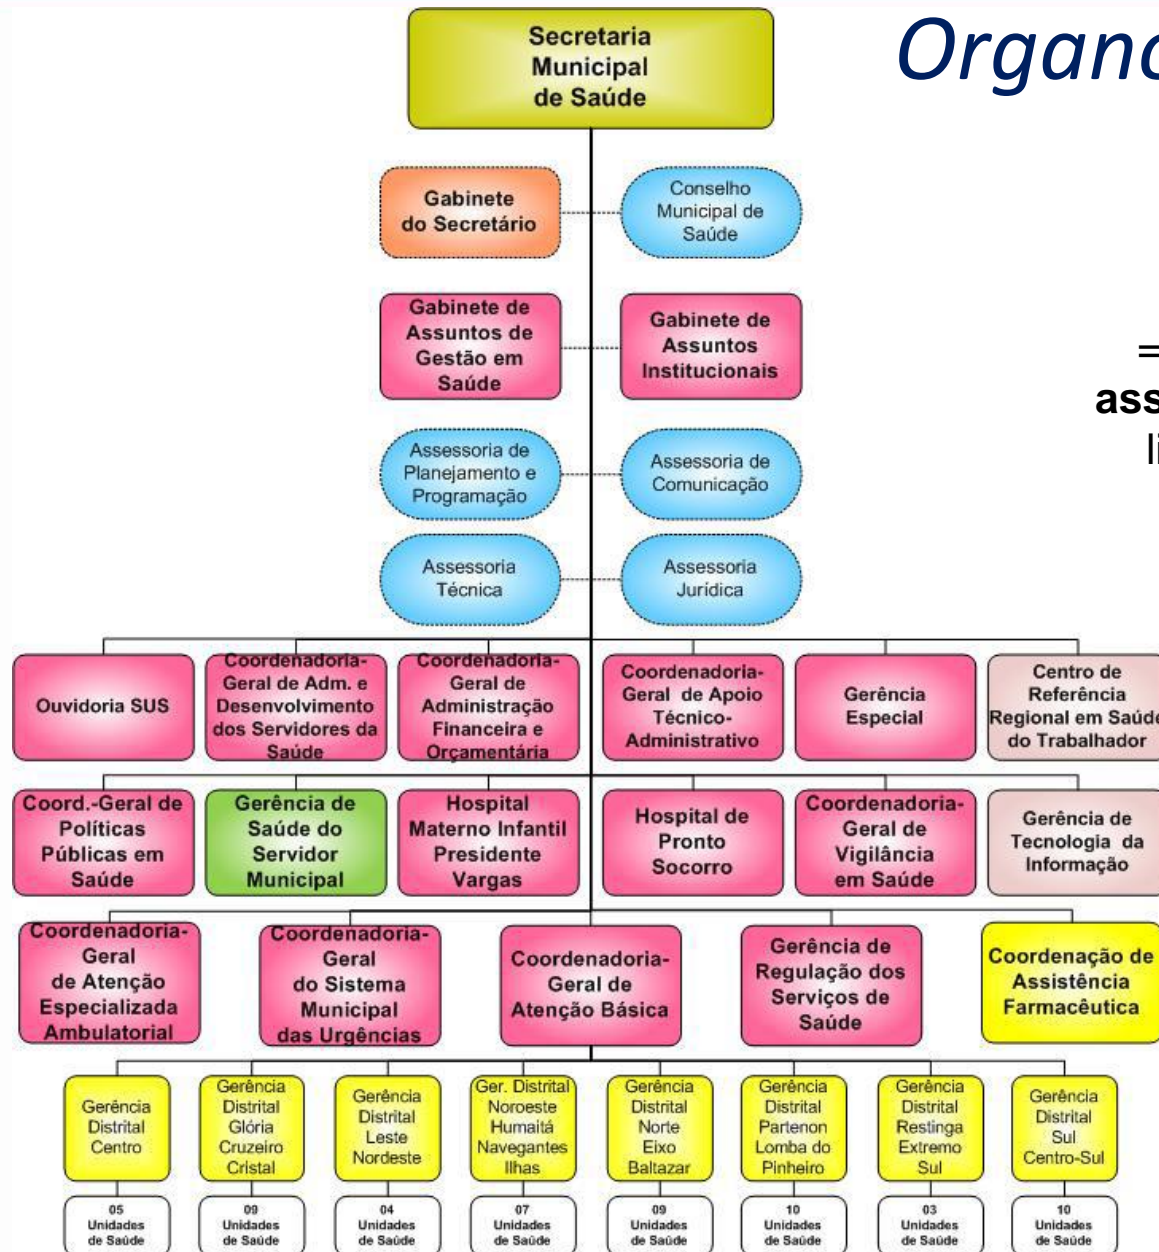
Organo

Secretaria Municipal de Saúde

Gabinete do Secretário

Conselho Municipal de Saúde

Gabinete de Assuntos de Gestão em Saúde

Gabinete de Assuntos Institucionais

Assessoria de Planejamento e Programação

Assessoria de Comunicação

Assessoria Técnica

Assessoria Jurídica

=
ass
li

Ouvidoria SUS

Coordenadoria-Geral de Adm. e Desenvolvimento dos Servidores da Saúde

Coordenadoria-Geral de Administração Financeira e Orçamentária

Coordenadoria-Geral de Apoio Técnico-Administrativo

Gerência Especial

Centro de Referência Regional em Saúde do Trabalhador

Coord.-Geral de Políticas Públicas em Saúde

Gerência de Saúde do Servidor Municipal

Hospital Materno Infantil Presidente Vargas

Hospital de Pronto Socorro

Coordenadoria-Geral de Vigilância em Saúde

Gerência de Tecnologia da Informação

Coordenadoria-Geral de Atenção Especializada Ambulatorial

Coordenadoria-Geral do Sistema Municipal das Urgências

Coordenadoria-Geral de Atenção Básica

Gerência de Regulação dos Serviços de Saúde

Coordenação de Assistência Farmacêutica

Gerência Distrital Centro

Gerência Distrital Glória Cruzeiro Cristal

Gerência Distrital Leste Nordeste

Ger. Distrital Noroeste Humaitá Navegantes Ilhas

Gerência Distrital Norte Eixo Baltazar

Gerência Distrital Partenon Lomba do Pinheiro

Gerência Distrital Restinga Extremo Sul

Gerência Distrital Sul Centro-Sul

05 Unidades de Saúde

09 Unidades de Saúde

04 Unidades de Saúde

07 Unidades de Saúde

09 Unidades de Saúde

10 Unidades de Saúde

03 Unidades de Saúde

10 Unidades de Saúde